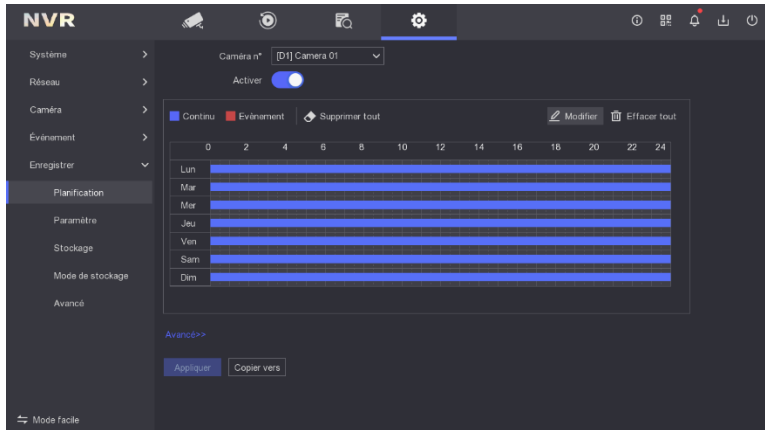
NVR

Système
Réseau
Caméra
Événement
Enregistrer
Planification
Paramètre
Stockage
Mode de stockage
Avancé

Caméra n° [D1] Camera 01
Activer

Continu Événement Supprimer tout Modifier Effacer tout

0 2 4 6 8 10 12 14 16 18 20 22 24
Lun
Mar
Mer
Jeu
Ven
Sam
Dim

Avancé>>

Appliquer Copier vers

Mode facile